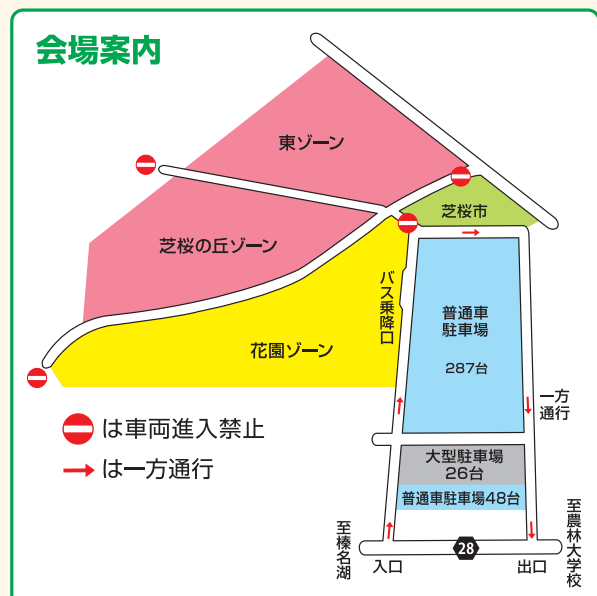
会場案内

東ゾーン

芝桜の丘ゾーン

芝桜市

花園ゾーン

バス乗降口

普通車
駐車場

287台

一方
通行

大型駐車場
26台

普通車駐車場48台

は車両進入禁止

は一方通行

至榛名湖

入口

28

出口

至農林大学校